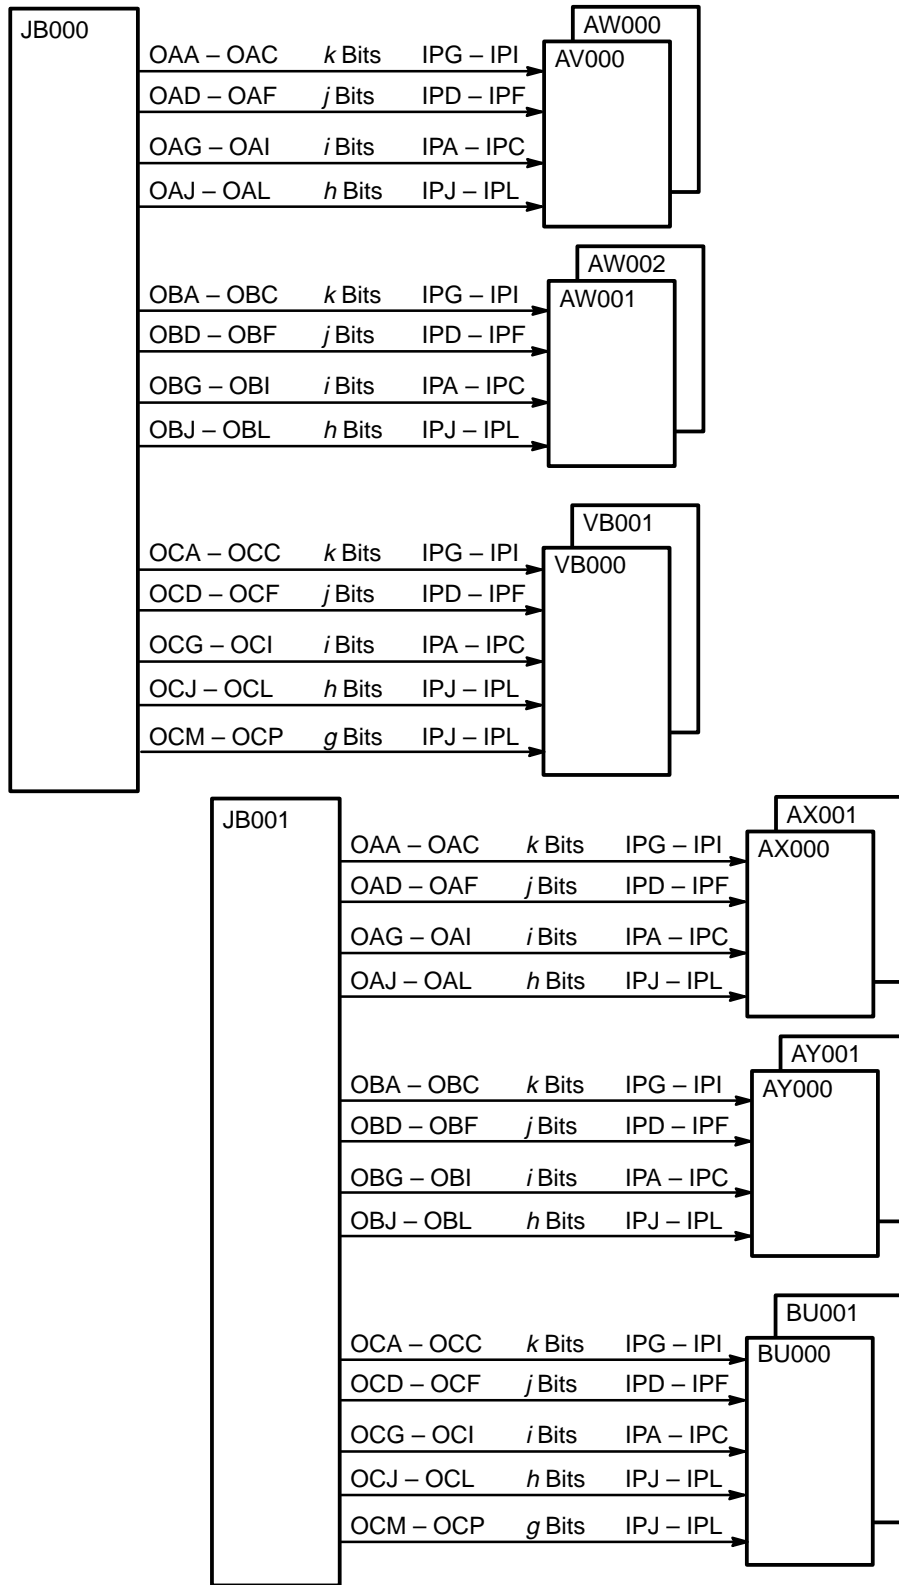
JB000

OAA – OAC $k$ Bits IPG – IPI
OAD – OAF $j$ Bits IPD – IPF
OAG – OAI $i$ Bits IPA – IPC
OAJ – OAL $h$ Bits IPJ – IPL

AW000
AV000

OBA – OBC $k$ Bits IPG – IPI
OBD – OBF $j$ Bits IPD – IPF
OBG – OBI $i$ Bits IPA – IPC
OBJ – OBL $h$ Bits IPJ – IPL

AW002
AW001

OCA – OCC $k$ Bits IPG – IPI
OCD – OCF $j$ Bits IPD – IPF
OCG – OCI $i$ Bits IPA – IPC
OCJ – OCL $h$ Bits IPJ – IPL
OCM – OCP $g$ Bits IPJ – IPL

VB001
VB000

JB001

OAA – OAC $k$ Bits IPG – IPI
OAD – OAF $j$ Bits IPD – IPF
OAG – OAI $i$ Bits IPA – IPC
OAJ – OAL $h$ Bits IPJ – IPL

AX001
AX000

OBA – OBC $k$ Bits IPG – IPI
OBD – OBF $j$ Bits IPD – IPF
OBG – OBI $i$ Bits IPA – IPC
OBJ – OBL $h$ Bits IPJ – IPL

AY001
AY000

OCA – OCC $k$ Bits IPG – IPI
OCD – OCF $j$ Bits IPD – IPF
OCG – OCI $i$ Bits IPA – IPC
OCJ – OCL $h$ Bits IPJ – IPL
OCM – OCP $g$ Bits IPJ – IPL

BU001
BU000